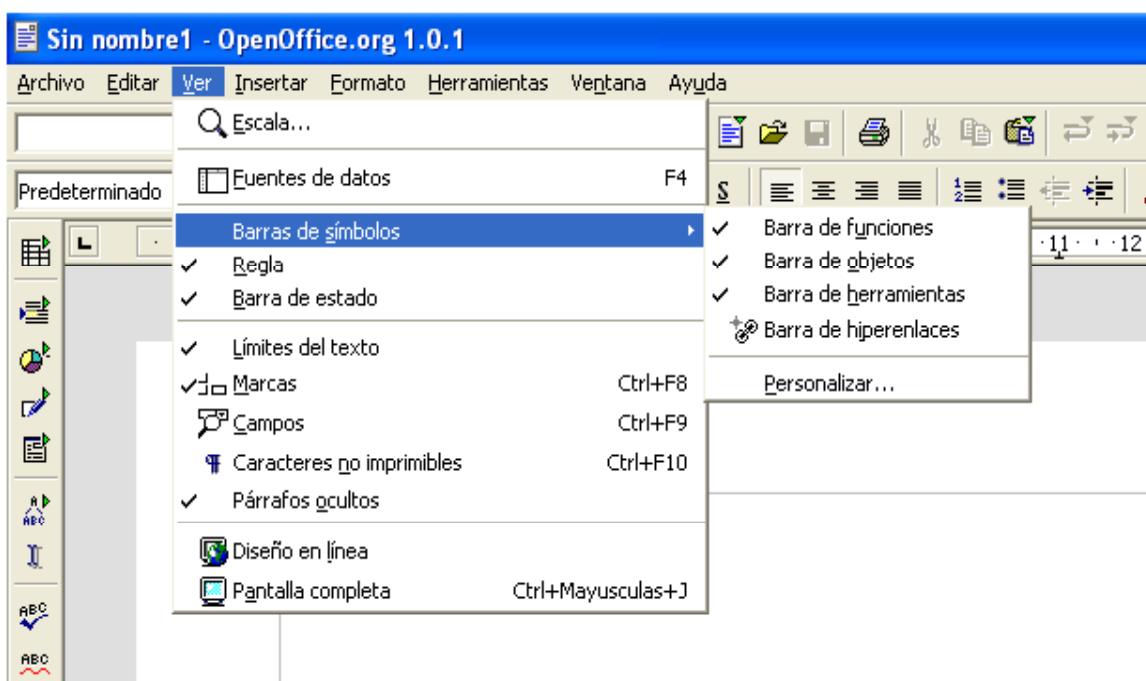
Sin nombre1 - OpenOffice.org 1.0.1

Archivo Editar Ver Insertar Formato Herramientas Ventana Ayuda

Predeterminado

Escala...
Fuentes de datos F4
Barras de símbolos
Regla
Barra de estado
Límites del texto
Marcas Ctrl+F8
Campos Ctrl+F9
Caracteres no imprimibles Ctrl+F10
Párrafos ocultos
Diseño en línea
Pantalla completa Ctrl+Mayusculas+J

Barra de funciones
Barra de objetos
Barra de herramientas
Barra de hiperenlaces
Personalizar...

11 12